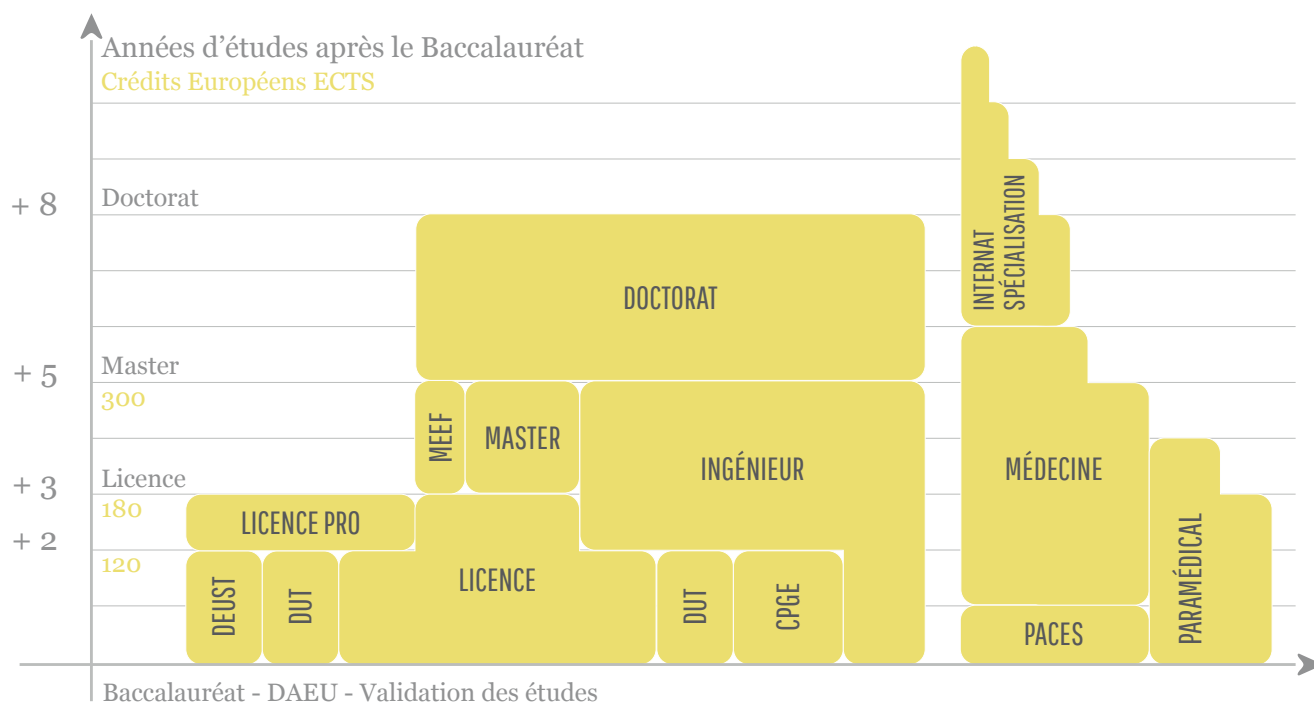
Années d'études après le Baccalauréat
Crédits Européens ECTS

+ 8
Doctorat

+ 5
Master
300

+ 3
Licence
180

+ 2
120

DOCTORAT

INTERNAT
SPÉCIALISATION

MEEF

MASTER

INGÉNIEUR

MÉDECINE

LICENCE PRO

PARAMÉDICAL

DEUST

DUT

LICENCE

DUT

CPGE

PACES

Baccalauréat - DAEU - Validation des études